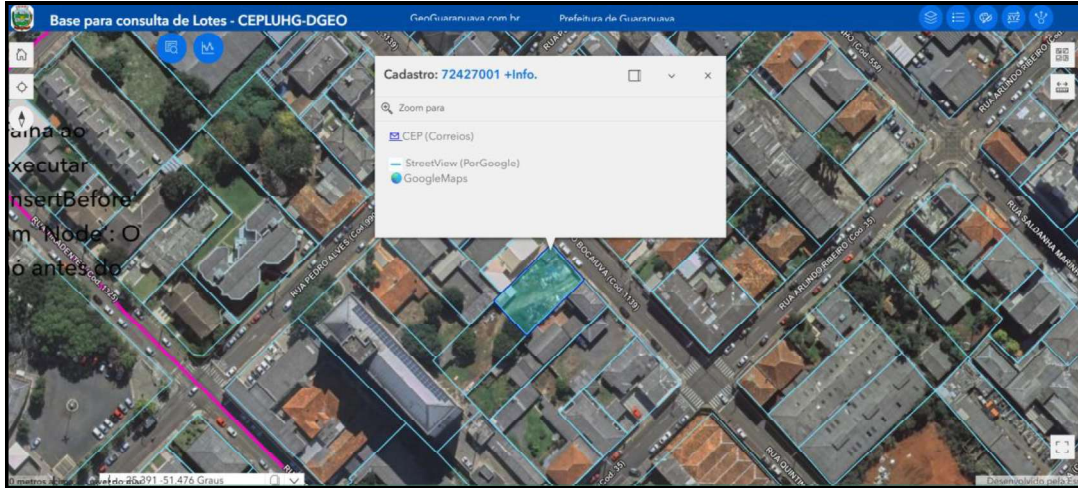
Base para consulta de Lotes - CEPLUHG-DGEO

GeoGuarapuava.com.br

Prefeitura de Guarapuava

Cadastro: 72427001 +Info.

Zoom para

CEP (Correios)

StreetView (PorGoogle)

GoogleMaps

aina ao
xecutar
nsertBefore'
m 'Node': O
o antes do

RUA PEDRO ALVES (Cod: 99)

RUA BOCAIUVA (Cod: 1139)

RUA ARLINDO RIBEIRO (Cod: 55)

RUA SALDANHA MARINHO

RUA QUINTINO

-25.391 -51.476 Graus

Desenvolvido pela Es